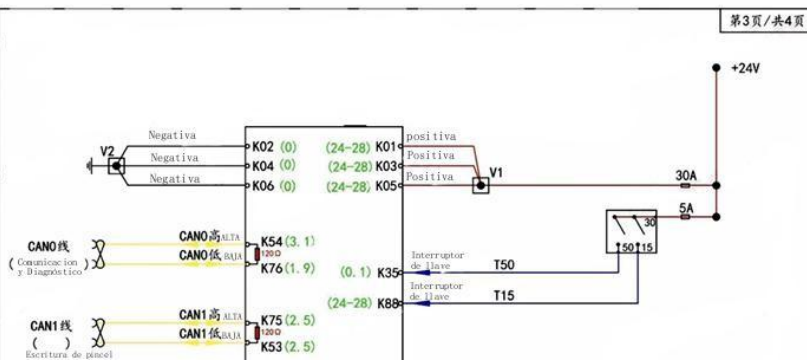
第3页/共4页

+24V

V2
Negativa
Negativa
Negativa
K02 (0)
K04 (0)
K06 (0)

(24-28) K01
(24-28) K03
(24-28) K05
positiva
Positiva
Positiva
V1

30A
5A
30
50 15

CAN0线
( Comunicacion y Diagnóstico )
CAN0高ALTA
CAN0低BAJA
K54 (3.1)
120Ω
K76 (1.9)

(0.1) K35
Interruptor de llave
T50

(24-28) K88
Interruptor de llave
T15

CAN1线
( )
Escritura de pincel
CAN1高ALTA
CAN1低BAJA
K75 (2.5)
120Ω
K53 (2.5)